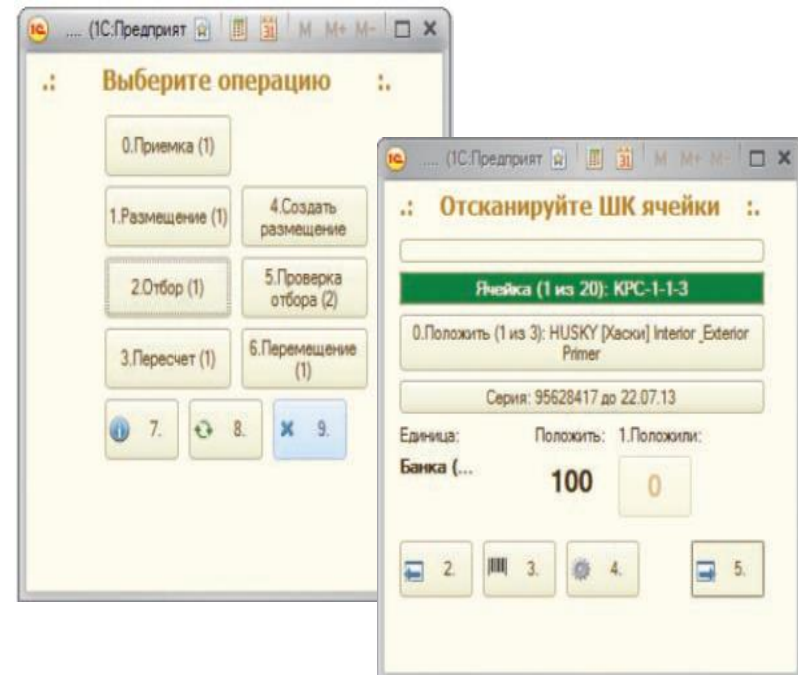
.... (1С:Предприят M M+ M-

.: Выберите операцию :.

0.Приемка (1)

1.Размещение (1)

4.Создать размещение

2.Отбор (1)

5.Проверка отбора (2)

3.Пересчет (1)

6.Перемещение (1)

7.

8.

9.

.... (1С:Предприят M M+ M-

.: Отсканируйте ШК ячейки :.

Ячейка (1 из 20): КРС-1-1-3

0.Положить (1 из 3): HUSKY [Хаски] Interior_Exterior Primer

Серия: 95628417 до 22.07.13

Единица:

Положить:

1.Положили:

Банка (...

100

0

2.

3.

4.

5.